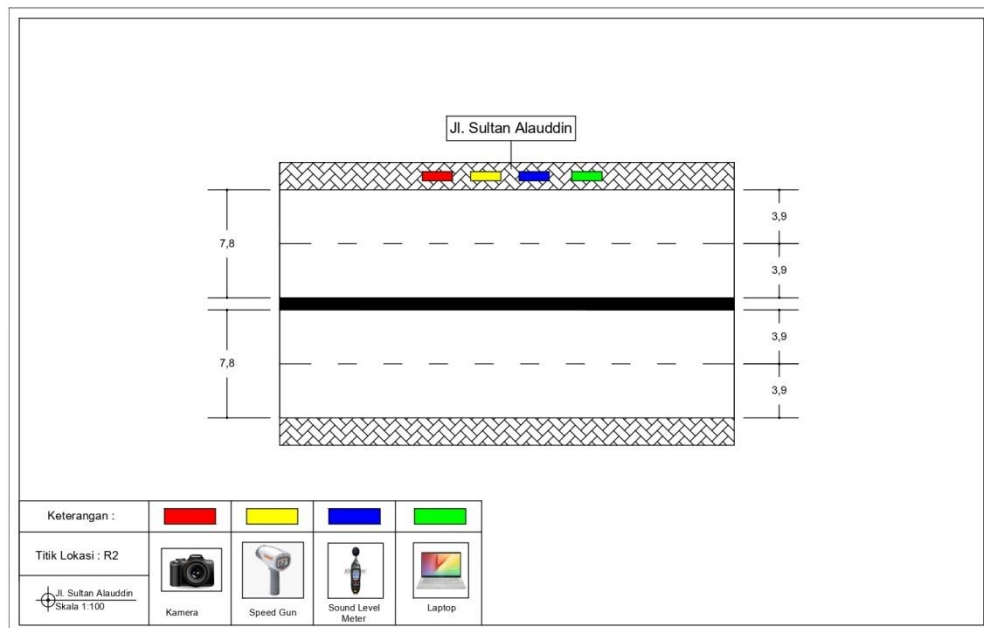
Jl. Sultan Alauddin

7,8

7,8

3,9

3,9

3,9

3,9

| Keterangan : | | | | |
|---|---|---|---|---|
| Titik Lokasi : R2 | | | | |
| Jl. Sultan Alauddin Skala 1:100 | Kamera | Speed Gun | Sound Level Meter | Laptop |